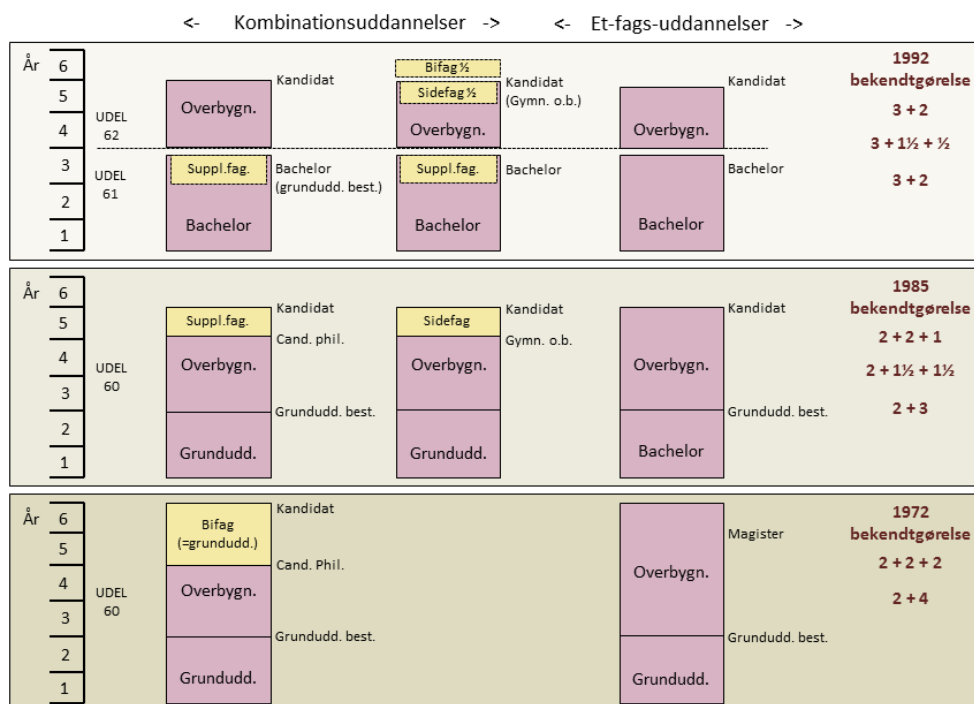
<- Kombinationsuddannelser -> <- Et-fags-uddannelser ->

År 6 5 4 3 2 1

UDEL 62

UDEL 61

Overbygn.

Suppl.fag.

Bachelor

Kandidat

Bachelor (grundudd. best.)

Bifag ½

Sidefag ½

Overbygn.

Suppl.fag.

Bachelor

Kandidat (Gymn. o.b.)

Bachelor

Overbygn.

Bachelor

Kandidat

Bachelor

1992 bekendtgørelse

3 + 2

3 + 1½ + ½

3 + 2

År 6 5 4 3 2 1

UDEL 60

Suppl.fag.

Overbygn.

Grundudd.

Kandidat

Cand. phil.

Grundudd. best.

Sidefag

Overbygn.

Grundudd.

Kandidat

Gymn. o.b.

Overbygn.

Bachelor

Kandidat

Grundudd. best.

1985 bekendtgørelse

2 + 2 + 1

2 + 1½ + 1½

2 + 3

År 6 5 4 3 2 1

UDEL 60

Bifag (=grundudd.)

Overbygn.

Grundudd.

Kandidat

Cand. Phil.

Grundudd. best.

Overbygn.

Grundudd.

Magister

Grundudd. best.

1972 bekendtgørelse

2 + 2 + 2

2 + 4